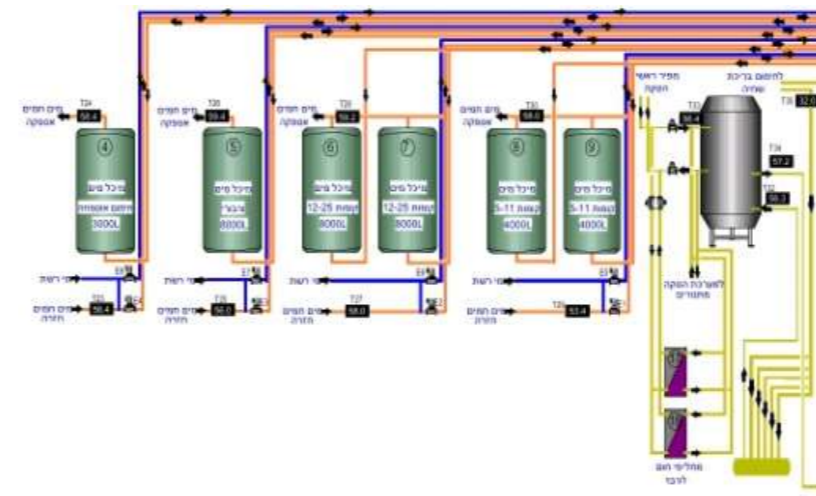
T24
מים חמים אספקה
58.4

T30
מים חמים אספקה
59.4

T26
מים חמים אספקה
58.2

T31
מים חמים אספקה
58.0

מפלי ראשי הסקה

לחימום בריכת שחיה

T33
58.4

T34
57.2

T32
58.3

T3
32.0

4
מיכל מים
חימום אספקה
3000L

5
מיכל מים
ציבורי
8000L

6
מיכל מים
קומות 12-25
8000L

7
מיכל מים
קומות 12-25
8000L

8
מיכל מים
קומות 5-11
4000L

9
מיכל מים
קומות 5-11
4000L

מי רשת
מי רשת
מי רשת
מי רשת

T25
58.4
מים חמים חזרה

T28
50.0
מים חמים חזרה

T27
58.0
מים חמים חזרה

T29
53.4
מים חמים חזרה

למערכת הסקה מתמורים

מחליפי חום לרכב